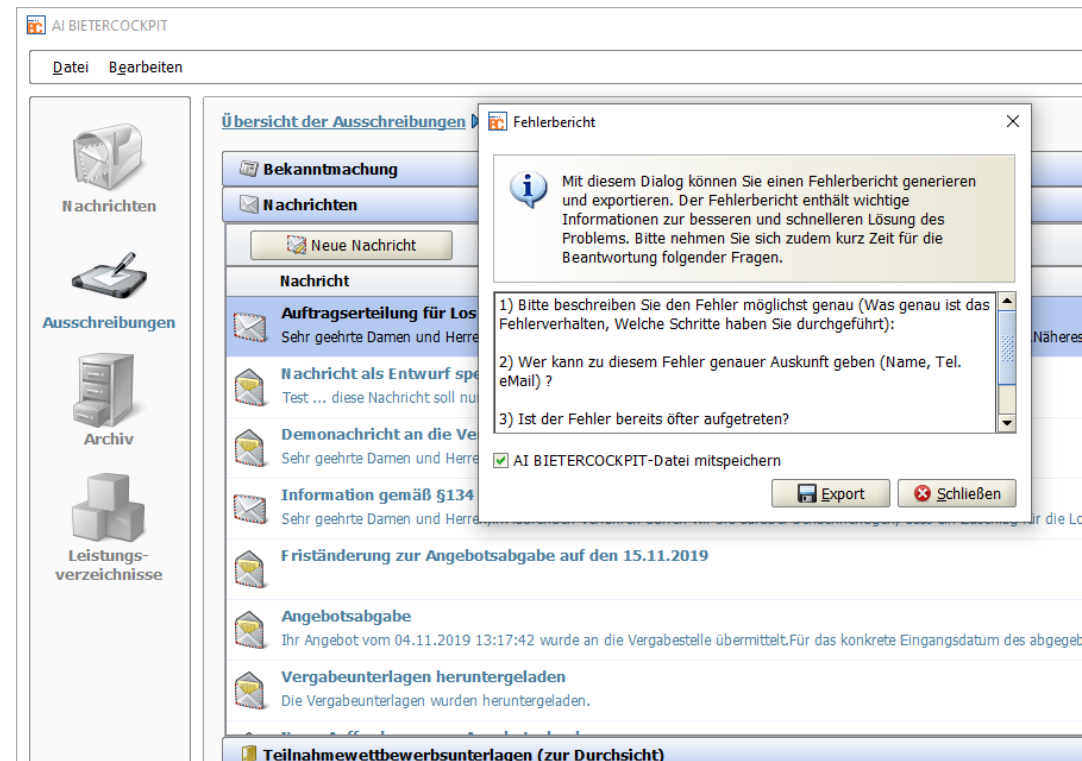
AI BIETERCOCKPIT

Datei Bearbeiten

Nachrichten

Ausschreibungen

Archiv

Leistungsverzeichnisse

Übersicht der Ausschreibungen

Bekanntmachung

Nachrichten

Neue Nachricht

Nachricht

Auftragserteilung für Los
Sehr geehrte Damen und Herre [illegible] Näheres

Nachricht als Entwurf spe
Test ... diese Nachricht soll nu

Demonachricht an die Ve
Sehr geehrte Damen und Herre

Information gemäß §134
Sehr geehrte Damen und Herre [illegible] die Lo

Friständerung zur Angebotsabgabe auf den 15.11.2019

Angebotsabgabe
Ihr Angebot vom 04.11.2019 13:17:42 wurde an die Vergabestelle übermittelt.Für das konkrete Eingangsdatum des abgegeb

Vergabeunterlagen heruntergeladen
Die Vergabeunterlagen wurden heruntergeladen.

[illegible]

Teilnahmewettbewerbsunterlagen (zur Durchsicht)

Fehlerbericht

Mit diesem Dialog können Sie einen Fehlerbericht generieren und exportieren. Der Fehlerbericht enthält wichtige Informationen zur besseren und schnelleren Lösung des Problems. Bitte nehmen Sie sich zudem kurz Zeit für die Beantwortung folgender Fragen.

1) Bitte beschreiben Sie den Fehler möglichst genau (Was genau ist das Fehlerverhalten, Welche Schritte haben Sie durchgeführt):

2) Wer kann zu diesem Fehler genauer Auskunft geben (Name, Tel. eMail) ?

3) Ist der Fehler bereits öfter aufgetreten?

AI BIETERCOCKPIT-Datei mitspeichern

Export

Schließen